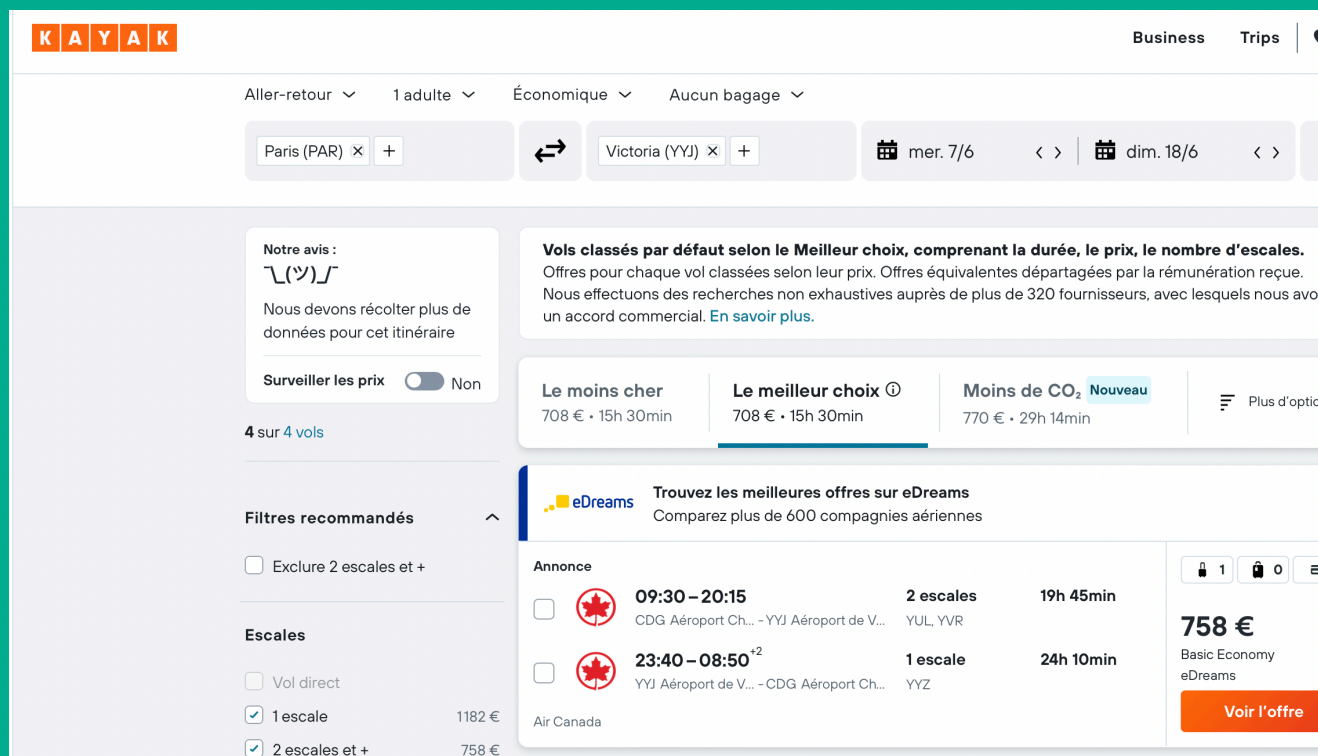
KAYAK

Business Trips

Aller-retour 1 adulte Économique Aucun bagage

Paris (PAR) × +

Victoria (YYJ) × +

mer. 7/6 < >

dim. 18/6 < >

Notre avis :
¯\_(ツ)_/¯
Nous devons récolter plus de données pour cet itinéraire

Surveiller les prix Non

4 sur 4 vols

Filtres recommandés

Exclure 2 escales et +

Escales

Vol direct

1 escale 1182 €

2 escales et + 758 €

Vols classés par défaut selon le Meilleur choix, comprenant la durée, le prix, le nombre d'escales.
Offres pour chaque vol classées selon leur prix. Offres équivalentes départagées par la rémunération reçue.
Nous effectuons des recherches non exhaustives auprès de plus de 320 fournisseurs, avec lesquels nous avo un accord commercial. En savoir plus.

Le moins cher
708 € • 15h 30min

Le meilleur choix
708 € • 15h 30min

Moins de $CO_2$ Nouveau
770 € • 29h 14min

Plus d'optio

eDreams

Trouvez les meilleures offres sur eDreams
Comparez plus de 600 compagnies aériennes

Annonce

09:30 – 20:15
CDG Aéroport Ch... - YYJ Aéroport de V...

2 escales
YUL, YVR

19h 45min

23:40 – 08:50$^{+2}$
YYJ Aéroport de V... - CDG Aéroport Ch...

1 escale
YYZ

24h 10min

Air Canada

1 0

758 €
Basic Economy
eDreams

Voir l'offre